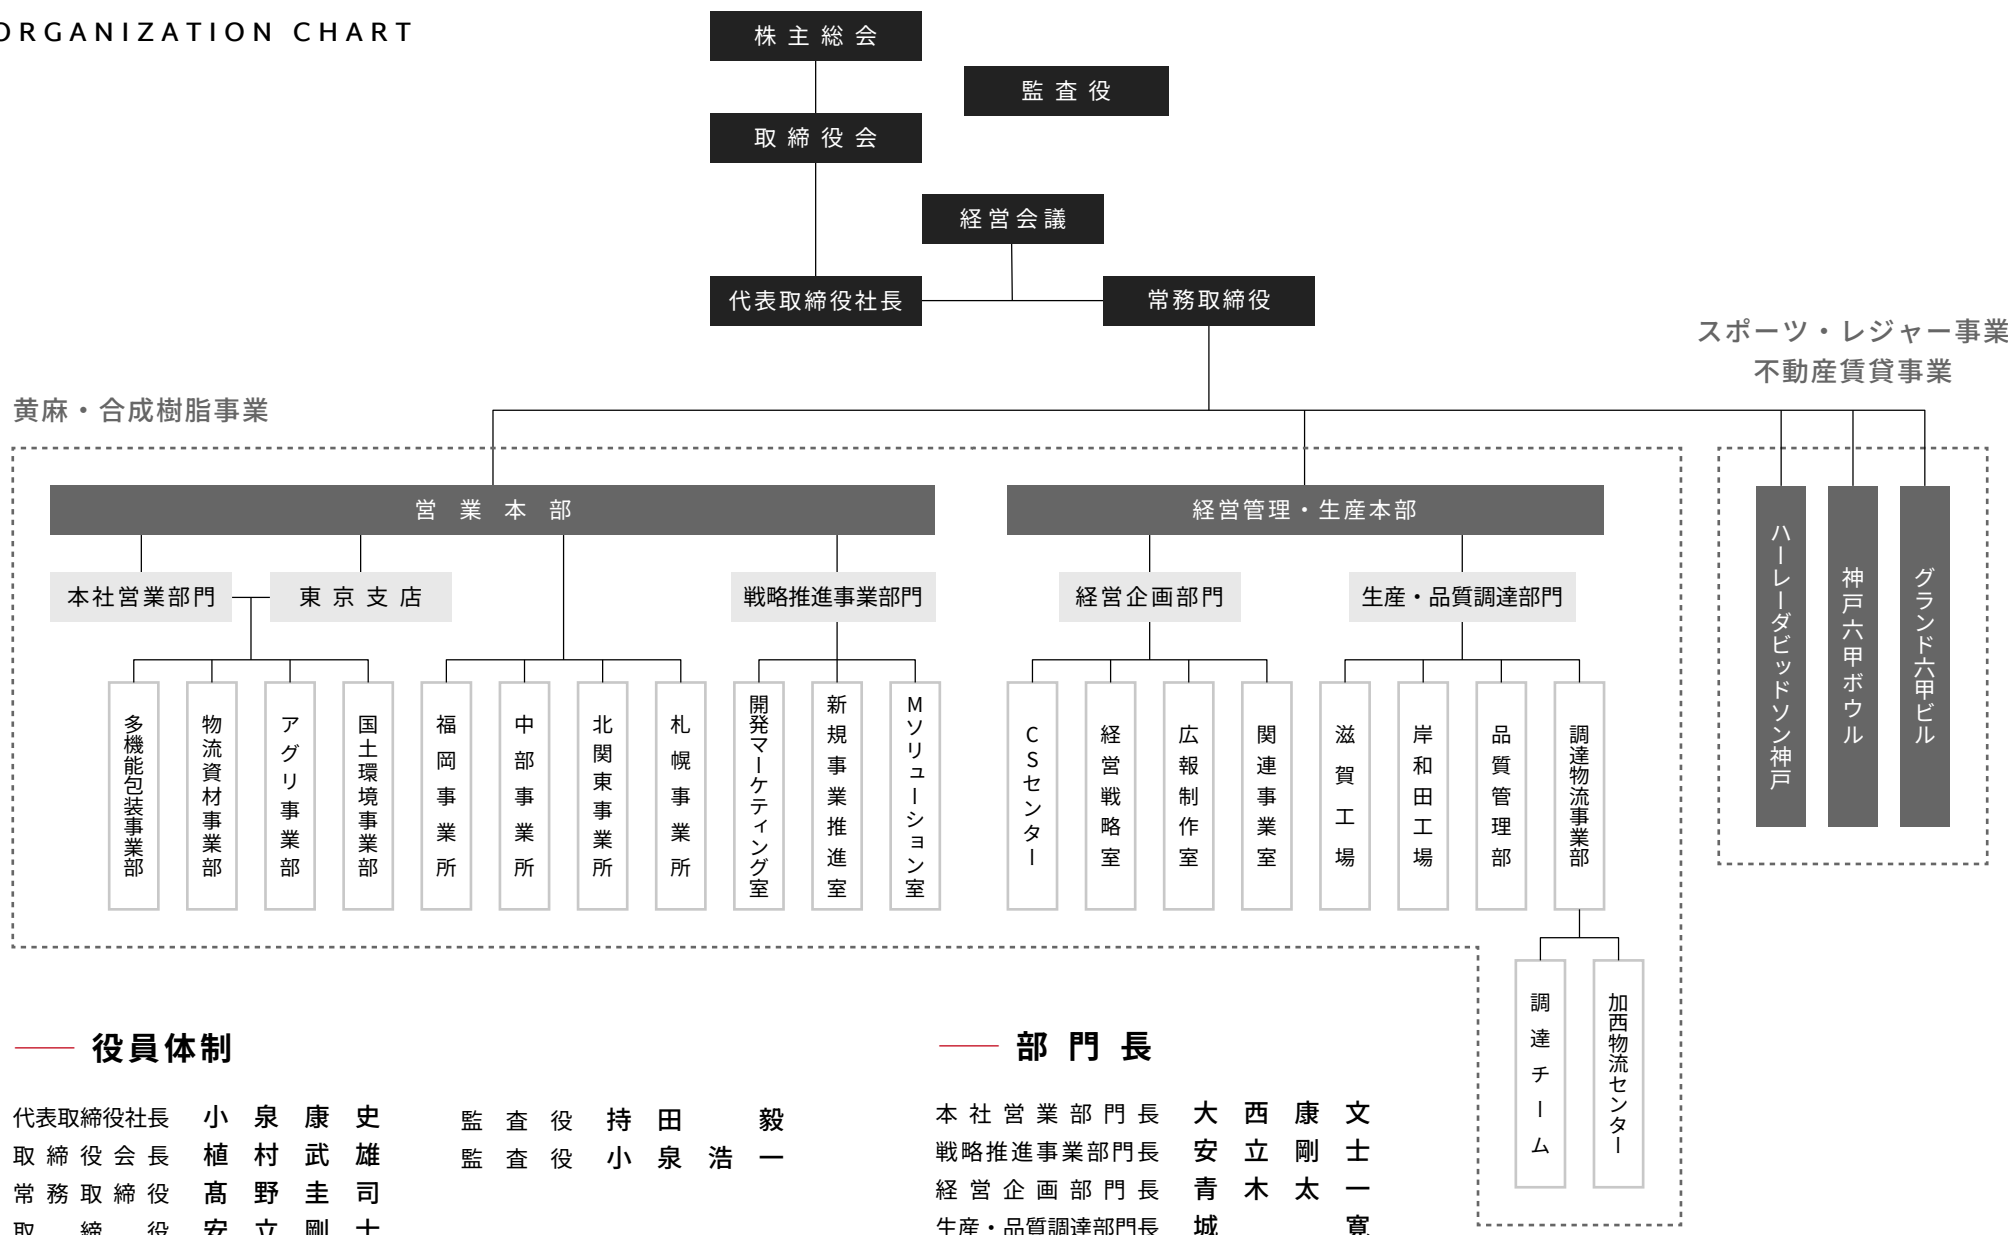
ORGANIZATION CHART

株主総会

監査役

取締役会

経営会議

代表取締役社長

常務取締役

スポーツ・レジャー事業
不動産賃貸事業

黄麻・合成樹脂事業

営業本部

経営管理・生産本部

ハーレーダビッドソン神戸

神戸六甲ボウル

グランド六甲ビル

本社営業部門

東京支店

戦略推進事業部門

経営企画部門

生産・品質調達部門

多機能包装事業部

物流資材事業部

アグリ事業部

国土環境事業部

福岡事業所

中部事業所

北関東事業所

札幌事業所

開発マーケティング室

新規事業推進室

Mソリューション室

CSセンター

経営戦略室

広報制作室

関連事業室

滋賀工場

岸和田工場

品質管理部

調達物流事業部

調達チーム

加西物流センター

役員体制

代表取締役社長 小泉康史
取締役会長 植村武雄
常務取締役 髙野圭司
取締役 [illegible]

監査役 持田 毅
監査役 小泉浩一

部門長

本社営業部門長 大西康文
戦略推進事業部門長 安立剛士
経営企画部門長 青木太一
生産・品質調達部門長 城 寛